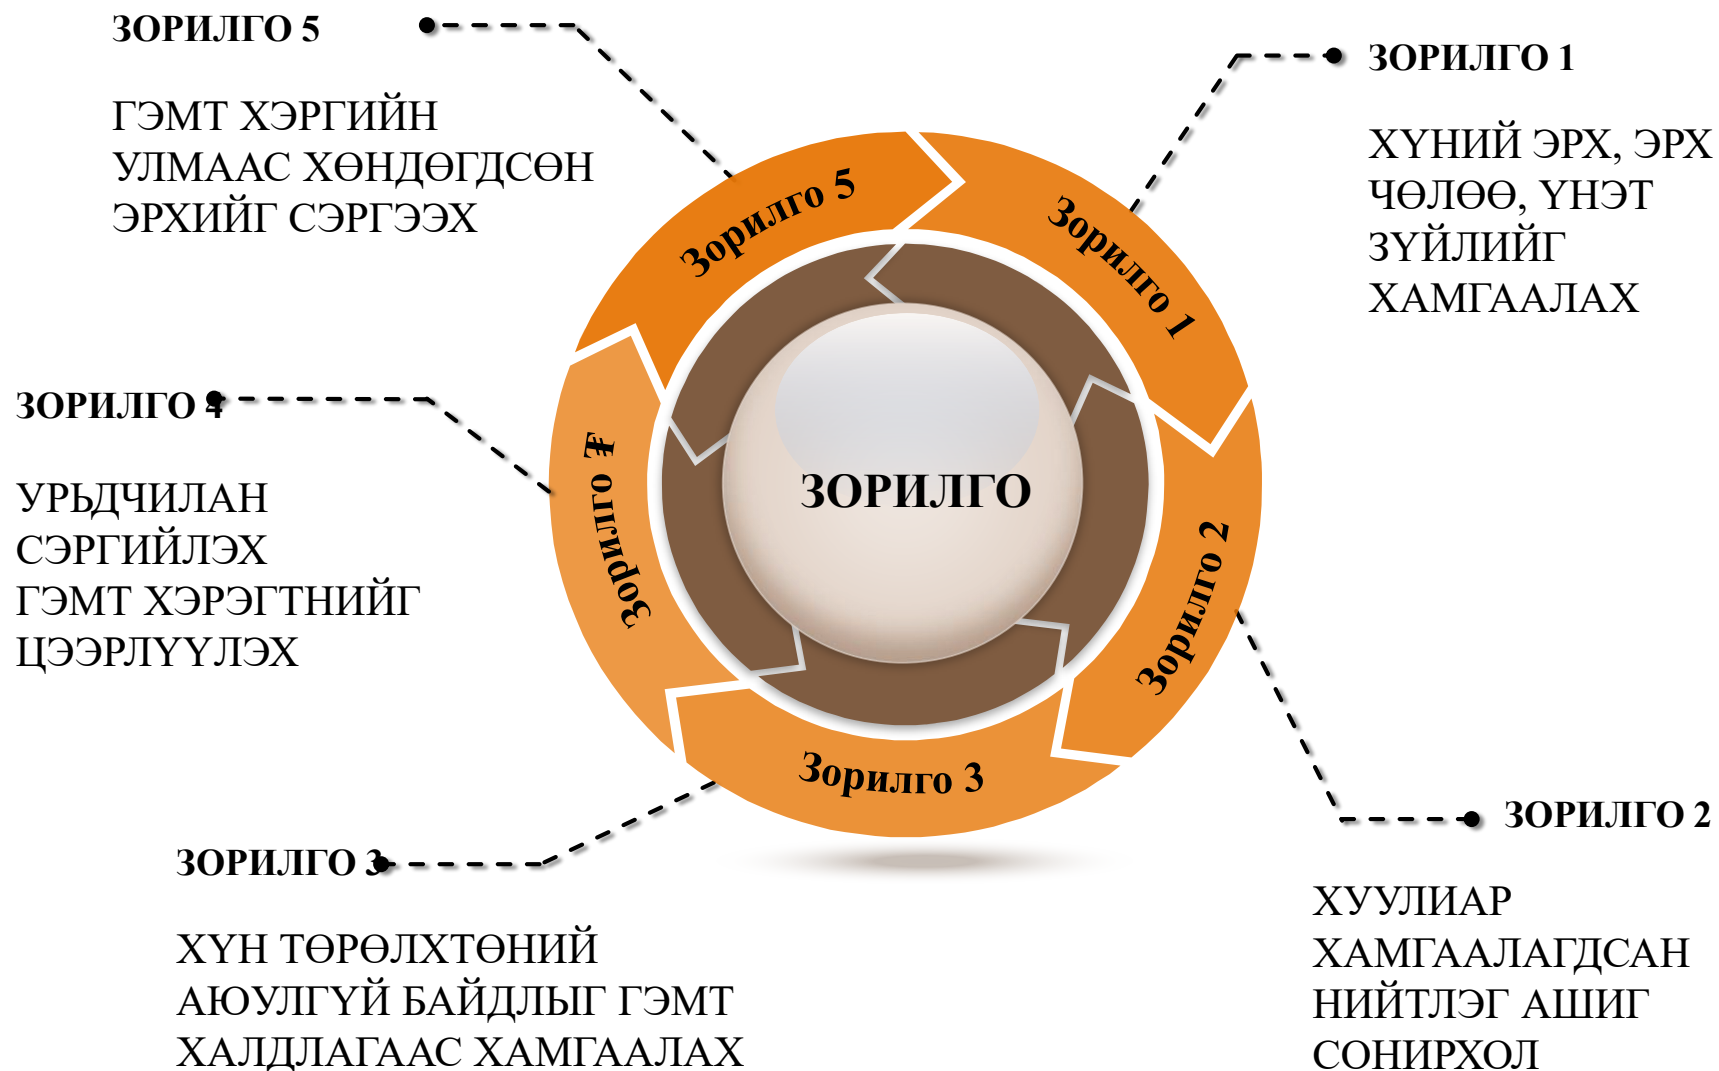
ЗОРИЛГО 5

ГЭМТ ХЭРГИЙН УЛМААС ХӨНДӨГДСӨН ЭРХИЙГ СЭРГЭЭХ

ЗОРИЛГО 1

ХҮНИЙ ЭРХ, ЭРХ ЧӨЛӨӨ, ҮНЭТ ЗҮЙЛИЙГ ХАМГААЛАХ

ЗОРИЛГО 4

УРЬДЧИЛАН СЭРГИЙЛЭХ ГЭМТ ХЭРЭГТНИЙГ ЦЭЭРЛҮҮЛЭХ

Зорилго 5

Зорилго 1

Зорилго 4

ЗОРИЛГО

Зорилго 2

Зорилго 3

ЗОРИЛГО 3

ХҮН ТӨРӨЛХТӨНИЙ АЮУЛГҮЙ БАЙДЛЫГ ГЭМТ ХАЛДЛАГААС ХАМГААЛАХ

ЗОРИЛГО 2

ХУУЛИАР ХАМГААЛАГДСАН НИЙТЛЭГ АШИГ СОНИРХОЛ